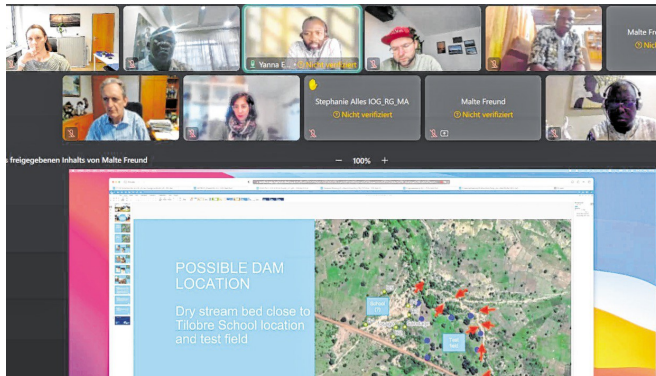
Yanna E... Nicht verifiziert

Malte Freund
Nicht verifiziert

Stephanie Alles IOG_RG_MA
Nicht verifiziert

Malte Freund

s freigegebenen Inhalts von Malte Freund

100%

POSSIBLE DAM LOCATION

Dry stream bed close to Tilobre School location and test field

School

Test field